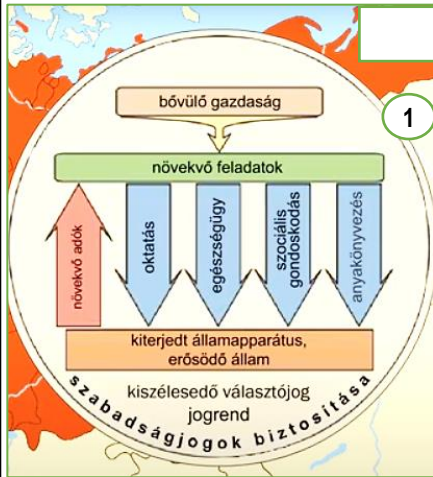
1

bővülő gazdaság

növekvő feladatok

növekvő adók

oktatás

egészségügy

szociális gondoskodás

anyakönyvezés

kiterjedt államapparátus, erősödő állam

kiszélesedő választójog

jogrend

szabadságjogok biztosítása